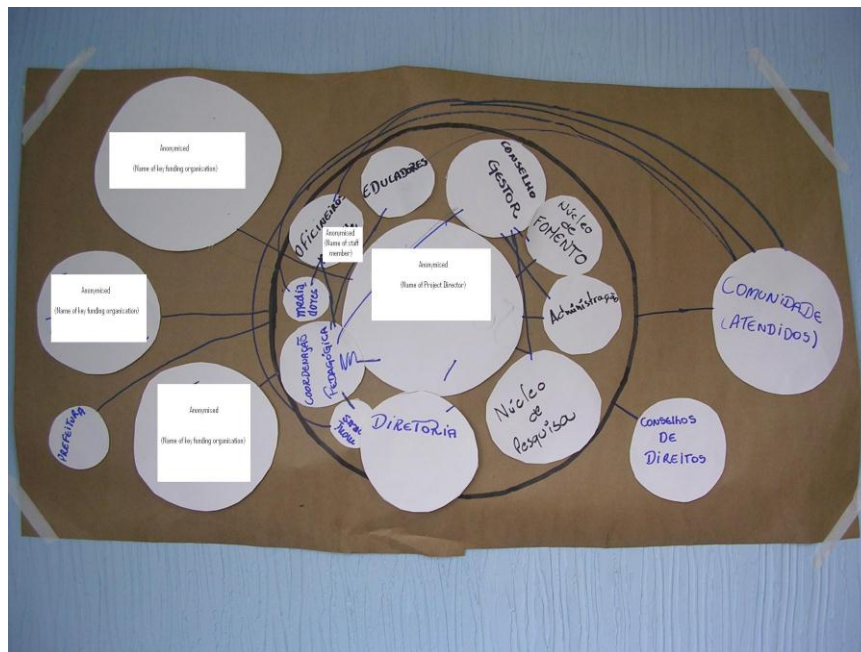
Anonymised
(Name of key funding organisation)

Anonymised
(Name of key funding organisation)

Anonymised
(Name of key funding organisation)

PREFEITURA

OFICINEIROS

Anonymised
(Name of staff member)

EDUCADORES

CONSELHO GESTOR

Núcleo de FOMENTO

Anonymised
(Name of Project Director)

Media dores

Coordenação Pedagógica

Administração

COMUNIDADE (ATENDIDOS)

Serviço Social

DIRETORIA

Núcleo de Pesquisa

CONSELHOS DE DIREITOS